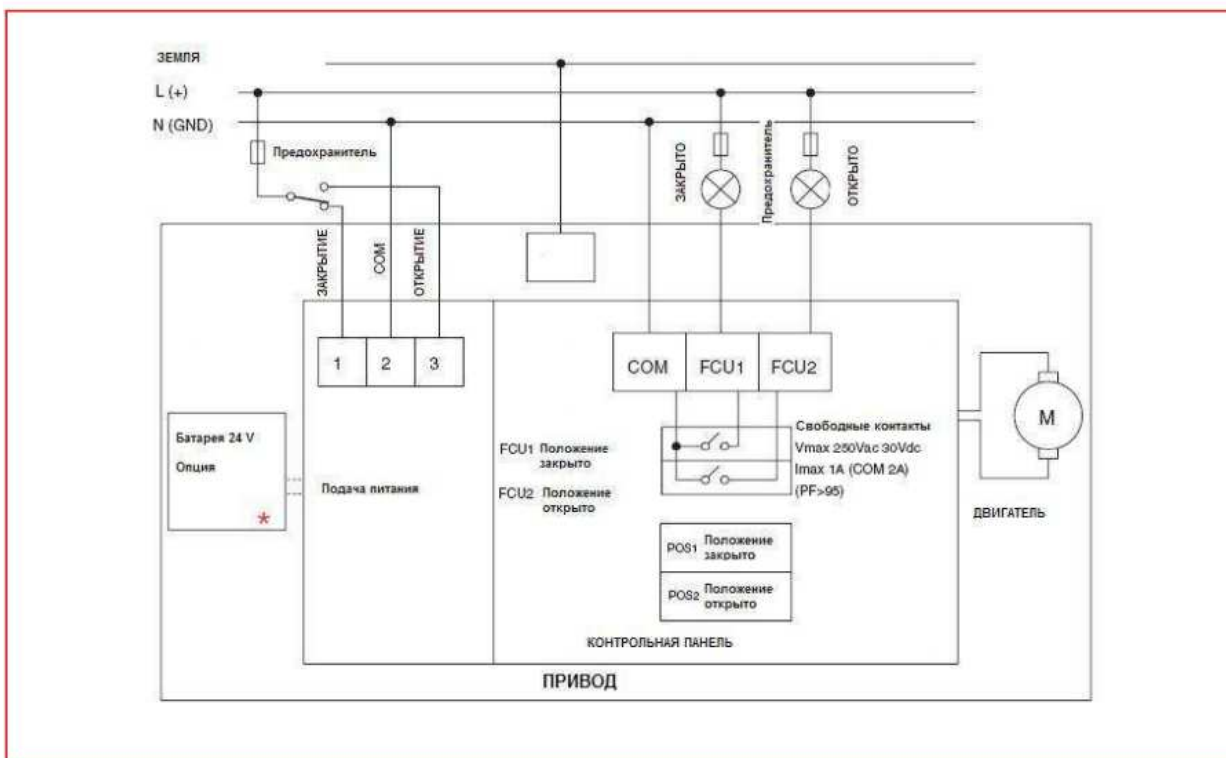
ЗЕМЛЯ
L (+)
N (GND)
Предохранитель
ЗАКРЫТИЕ
COM
ОТКРЫТИЕ
ЗАКРЫТО
Предохранитель
ОТКРЫТО
1
2
3
COM
FCU1
FCU2
Батарея 24 V
Опция
*
Подача питания
FCU1 Положение закрыто
FCU2 Положение открыто
Свободные контакты
Vmax 250Vac 30Vdc
Imax 1A (COM 2A)
(PF>95)
M
ДВИГАТЕЛЬ
POS1 Положение закрыто
POS2 Положение открыто
КОНТРОЛЬНАЯ ПАНЕЛЬ
ПРИВОД